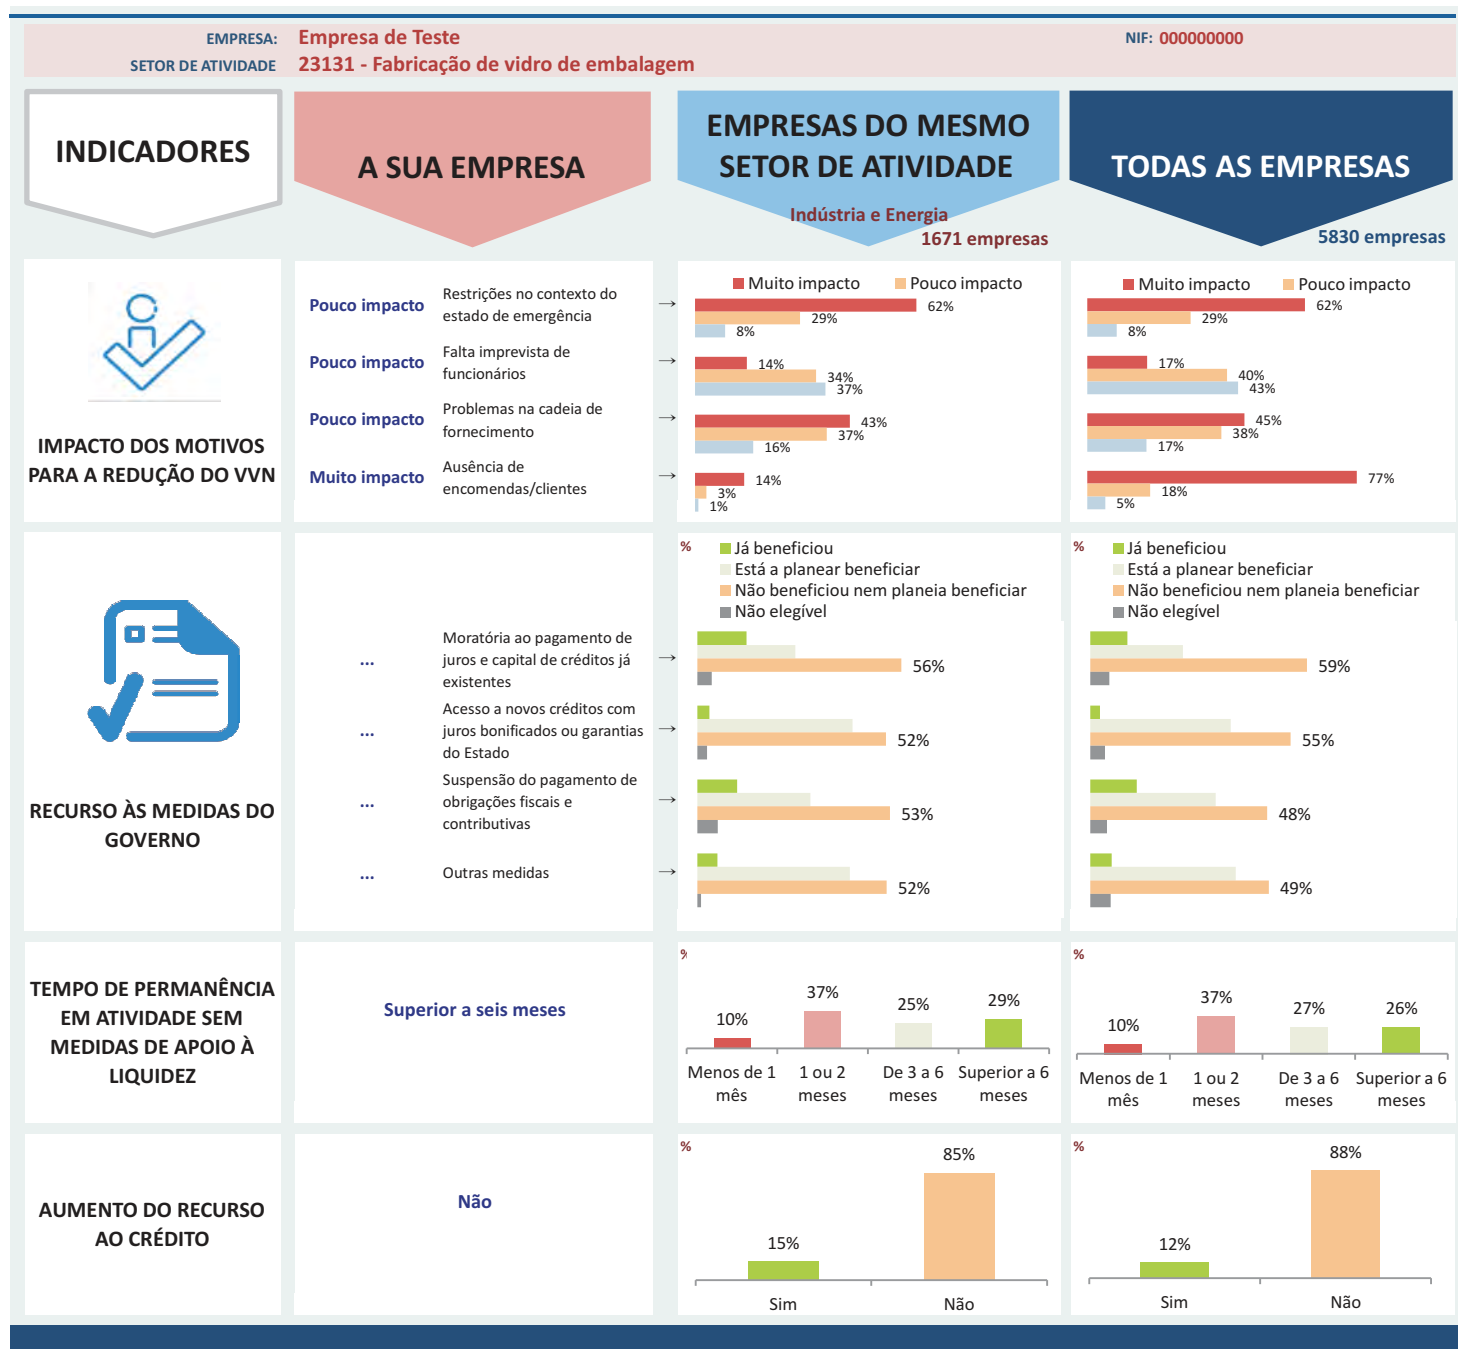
EMPRESA: Empresa de Teste
SETOR DE ATIVIDADE 23131 - Fabricação de vidro de embalagem
NIF: 000000000

INDICADORES

A SUA EMPRESA

EMPRESAS DO MESMO SETOR DE ATIVIDADE
Indústria e Energia
1671 empresas

TODAS AS EMPRESAS
5830 empresas

IMPACTO DOS MOTIVOS PARA A REDUÇÃO DO VVN

Pouco impacto — Restrições no contexto do estado de emergência →
Pouco impacto — Falta imprevista de funcionários →
Pouco impacto — Problemas na cadeia de fornecimento →
Muito impacto — Ausência de encomendas/clientes →

Muito impacto Pouco impacto
62% 29% 8%
14% 34% 37%
43% 37% 16%
14% 3% 1%

Muito impacto Pouco impacto
62% 29% 8%
17% 40% 43%
45% 38% 17%
77% 18% 5%

RECURSO ÀS MEDIDAS DO GOVERNO

... Moratória ao pagamento de juros e capital de créditos já existentes →
... Acesso a novos créditos com juros bonificados ou garantias do Estado →
... Suspensão do pagamento de obrigações fiscais e contributivas →
... Outras medidas →

%
Já beneficiou
Está a planear beneficiar
Não beneficiou nem planeia beneficiar
Não elegível
56%
52%
53%
52%

%
Já beneficiou
Está a planear beneficiar
Não beneficiou nem planeia beneficiar
Não elegível
59%
55%
48%
49%

TEMPO DE PERMANÊNCIA EM ATIVIDADE SEM MEDIDAS DE APOIO À LIQUIDEZ

Superior a seis meses

%
10% 37% 25% 29%
Menos de 1 mês | 1 ou 2 meses | De 3 a 6 meses | Superior a 6 meses

%
10% 37% 27% 26%
Menos de 1 mês | 1 ou 2 meses | De 3 a 6 meses | Superior a 6 meses

AUMENTO DO RECURSO AO CRÉDITO

Não

%
15% 85%
Sim Não

%
12% 88%
Sim Não